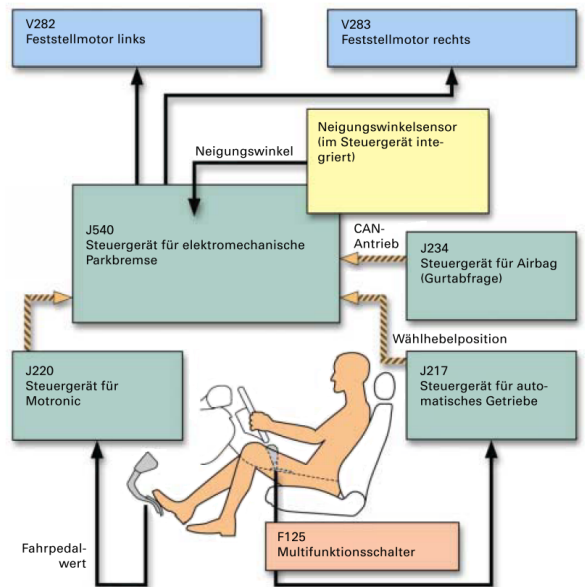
V282
Feststellmotor links

V283
Feststellmotor rechts

Neigungswinkelsensor (im Steuergerät integriert)

Neigungswinkel

J540
Steuergerät für elektromechanische Parkbremse

CAN-Antrieb

J234
Steuergerät für Airbag (Gurtabfrage)

Wählhebelposition

J220
Steuergerät für Motronic

J217
Steuergerät für automatisches Getriebe

Fahrpedalwert

F125
Multifunktionsschalter